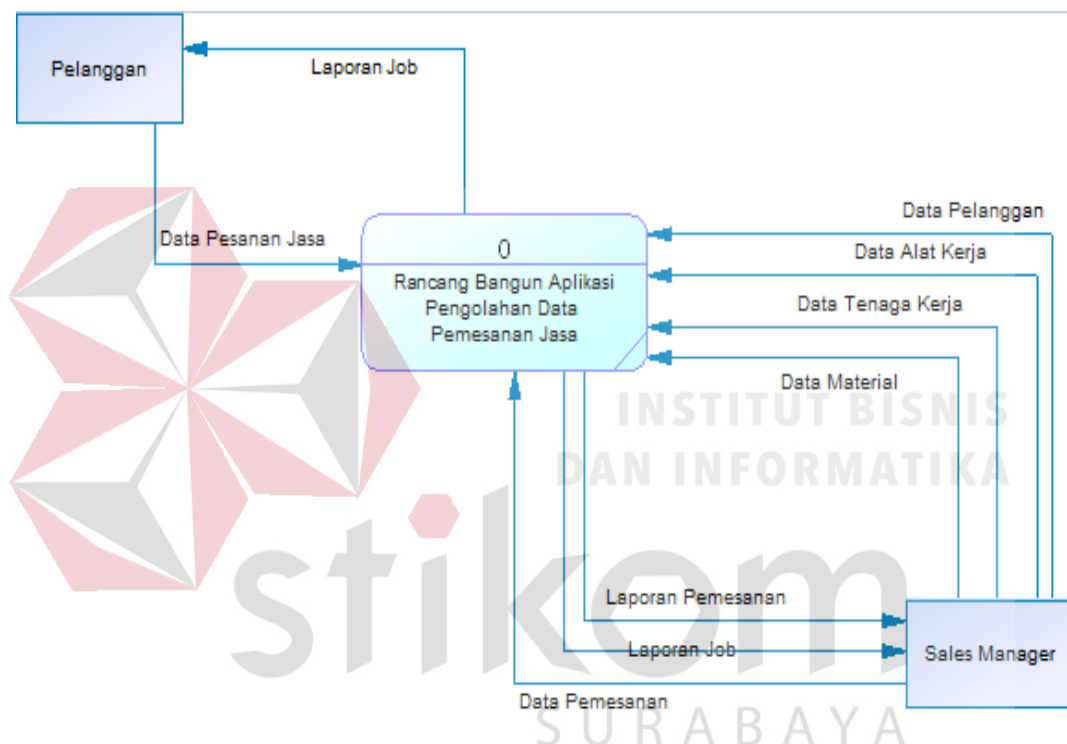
Pelanggan

Laporan Job

Data Pesanan Jasa

0

Rancang Bangun Aplikasi Pengolahan Data Pemesanan Jasa

Data Pelanggan

Data Alat Kerja

Data Tenaga Kerja

Data Material

INSTITUT BISNIS DAN INFORMATIKA

stikom

Laporan Pemesanan

Laporan Job

Sales Manager

Data Pemesanan

SURABAYA